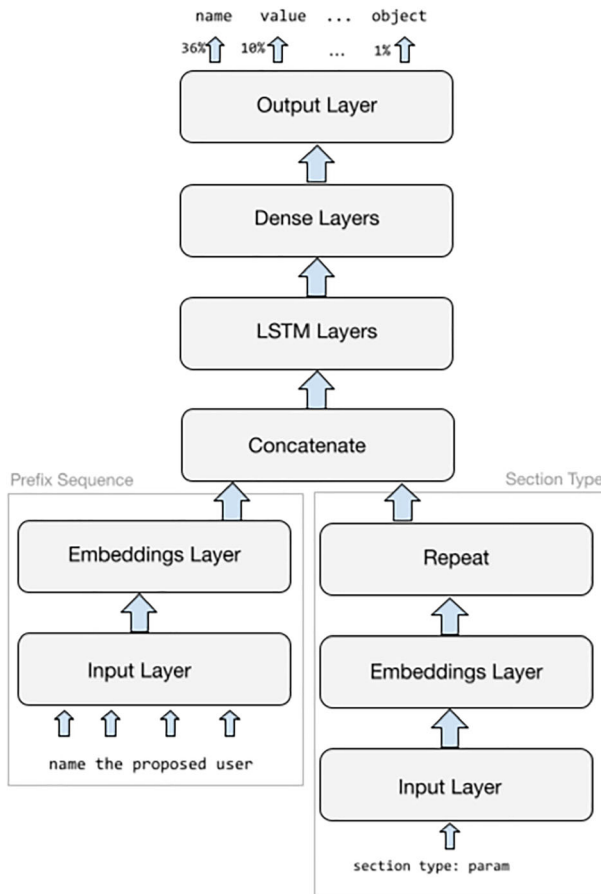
name value ... object

36% 10% ... 1%

Output Layer

Dense Layers

LSTM Layers

Concatenate

Prefix Sequence

Embeddings Layer

Input Layer

name the proposed user

Section Type

Repeat

Embeddings Layer

Input Layer

section type: param